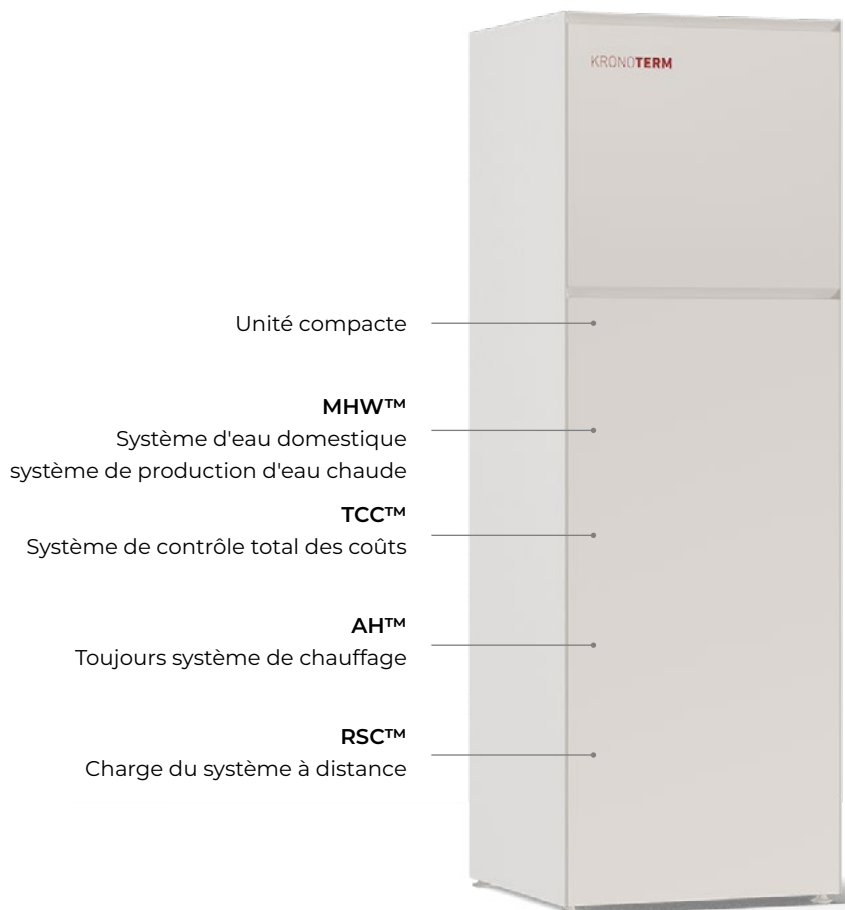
KRONOTERM

Unité compacte

MHW™
Système d'eau domestique
système de production d'eau chaude

TCC™
Système de contrôle total des coûts

AH™
Toujours système de chauffage

RSC™
Charge du système à distance